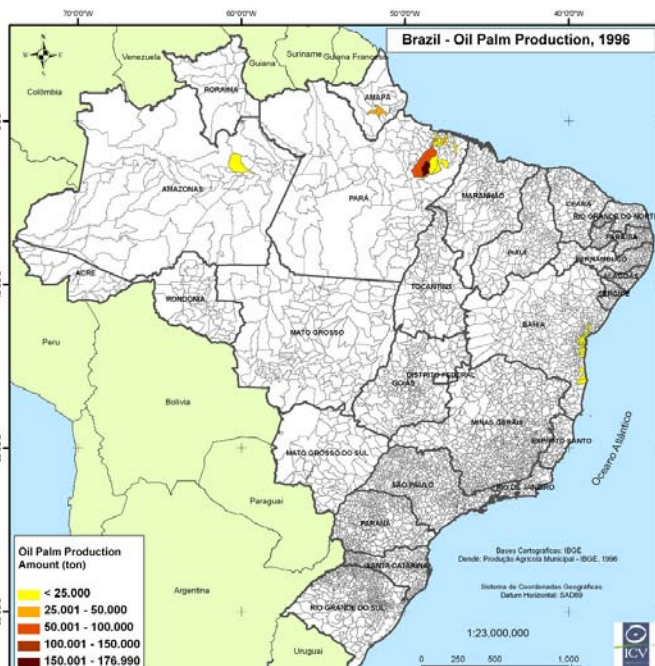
70°0'0"W
60°0'0"W
50°0'0"W
40°0'0"W

Brazil - Oil Palm Production, 1996

Venezuela
Suriname
Guiana
Guiana Francesa
Colombia
RORAIMA
AMAPÁ
AMAZONAS
PARÁ
MARANHÃO
CEARÁ
RIO GRANDE DO NORTE
PARAÍBA
PIAUÍ
PERNAMBUCO
ALAGOAS
SERGIPE
ACRE
RONDÔNIA
TOCANTINS
BAHIA
Peru
MATO GROSSO
DISTRITO FEDERAL
GOIÁS
Bolivia
MINAS GERAIS
ESPÍRITO SANTO
Oceano Atlântico
MATO GROSSO DO SUL
SÃO PAULO
RIO DE JANEIRO
Paraguai
PARANÁ
SANTA CATARINA
Argentina
RIO GRANDE DO SUL
Uruguai

Oil Palm Production
Amount (ton)
< 25.000
25.001 - 50.000
50.001 - 100.000
100.001 - 150.000
150.001 - 176.990

Bases Cartográficas: IBGE
Dendê: Produção Agrícola Municipal - IBGE, 1996

Sistema de Coordenadas Geográficas
Datum Horizontal: SAD69

1:23,000,000
0 250 500 1,000

ICV